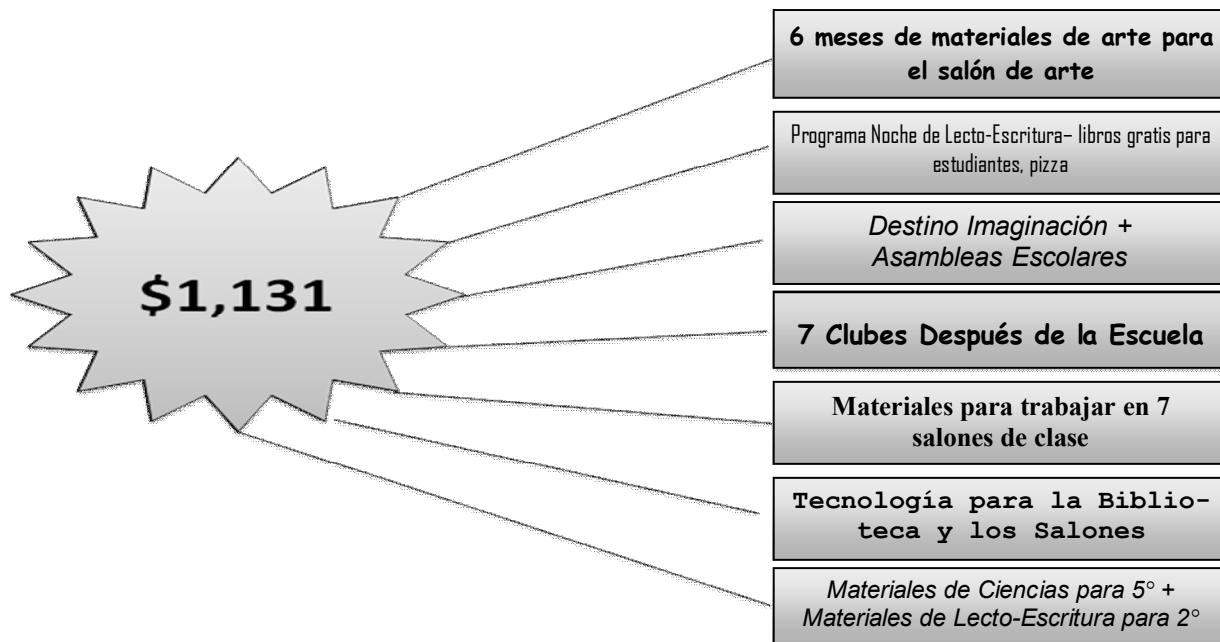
$1,131

6 meses de materiales de arte para el salón de arte

Programa Noche de Lecto-Escritura– libros gratis para estudiantes, pizza

Destino Imaginación + Asambleas Escolares

7 Clubes Después de la Escuela

Materiales para trabajar en 7 salones de clase

Tecnología para la Biblioteca y los Salones

Materiales de Ciencias para 5° + Materiales de Lecto-Escritura para 2°